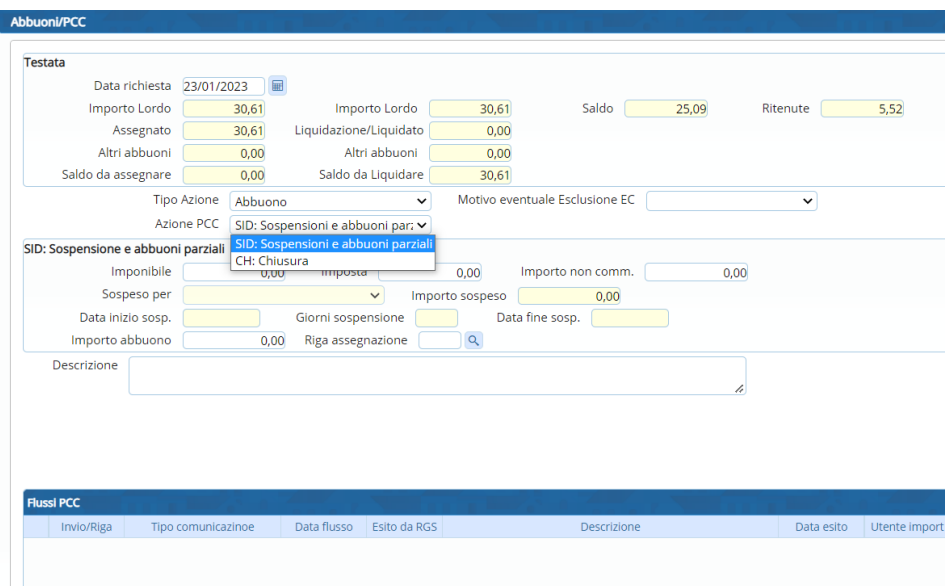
Abbuoni/PCC

Testata

Data richiesta 23/01/2023

Importo Lordo 30,61 Importo Lordo 30,61 Saldo 25,09 Ritenute 5,52

Assegnato 30,61 Liquidazione/Liquidato 0,00

Altri abbuoni 0,00 Altri abbuoni 0,00

Saldo da assegnare 0,00 Saldo da Liquidare 30,61

Tipo Azione Abbuono Motivo eventuale Esclusione EC

Azione PCC SID: Sospensioni e abbuoni parz

SID: Sospensioni e abbuoni parziali
CH: Chiusura

SID: Sospensione e abbuoni parziali

Imponibile 0,00 Imposta 0,00 Importo non comm. 0,00

Sospeso per Importo sospeso 0,00

Data inizio sosp. Giorni sospensione Data fine sosp.

Importo abbuono 0,00 Riga assegnazione

Descrizione

Flussi PCC

| Invio/Riga | Tipo comunicazinoe | Data flusso | Esito da RGS | Descrizione | Data esito | Utente import |
|---|---|---|---|---|---|---|